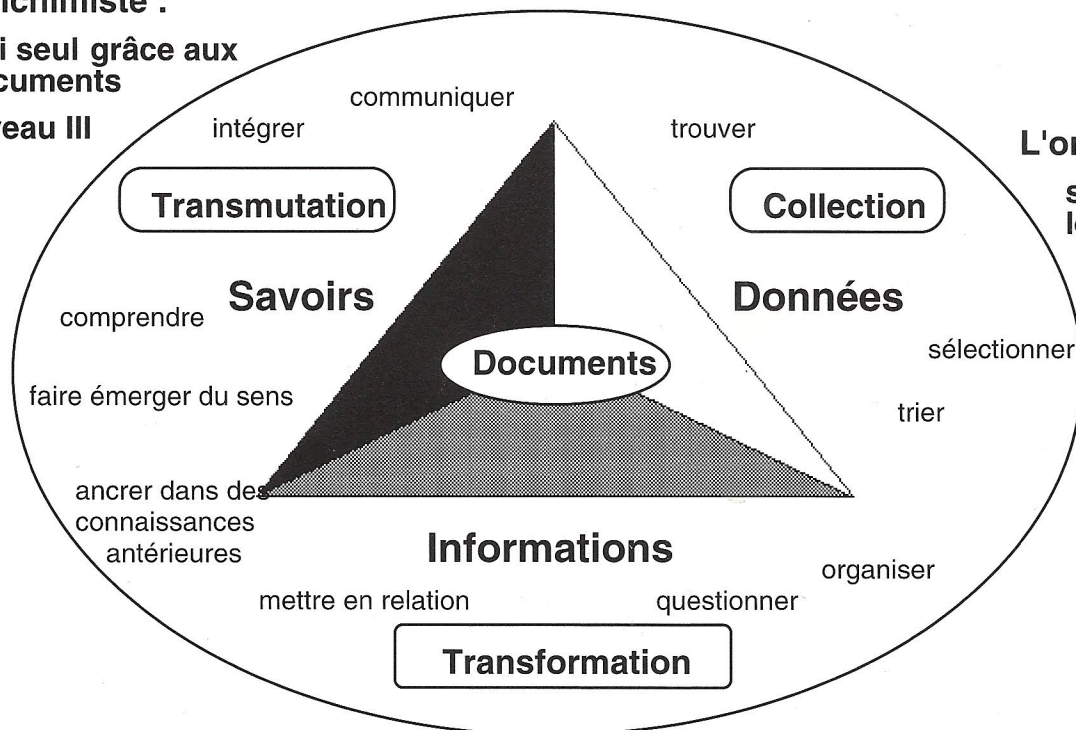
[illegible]chimiste :
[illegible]i seul grâce aux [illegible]cuments
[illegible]eau III

L'o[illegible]
s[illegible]
l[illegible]

communiquer

intégrer

trouver

Transmutation

Collection

Savoirs

Données

comprendre

Documents

sélectionner

faire émerger du sens

trier

ancrer dans des connaissances antérieures

Informations

organiser

mettre en relation

questionner

Transformation